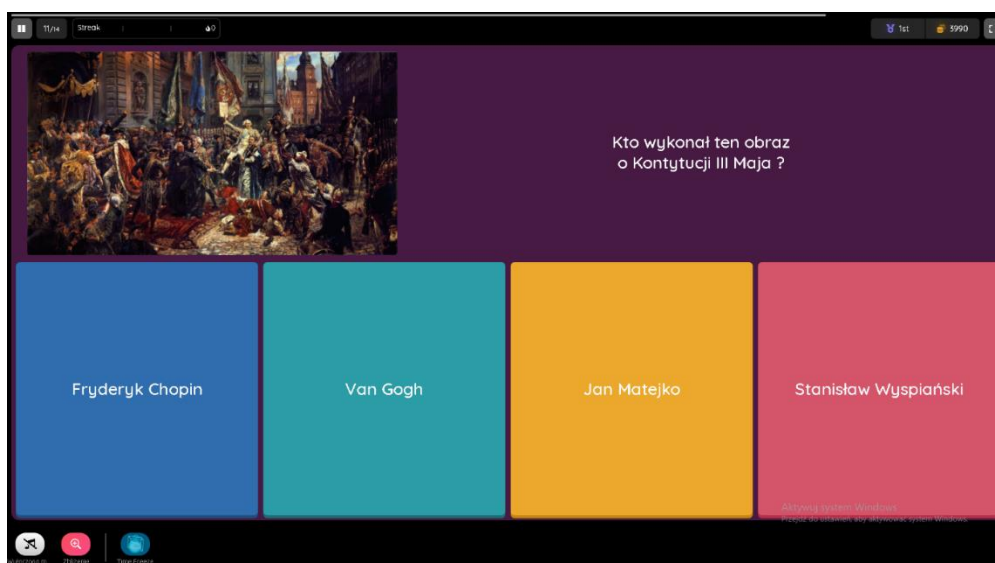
11/14 Streak 0

1st 3990

Kto wykonał ten obraz o Kontytucji III Maja ?

Fryderyk Chopin

Van Gogh

Jan Matejko

Stanisław Wyspiański

Aktywuj system Windows
Przejdź do ustawień, aby aktywować system Windows.

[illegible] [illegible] Time Freeze